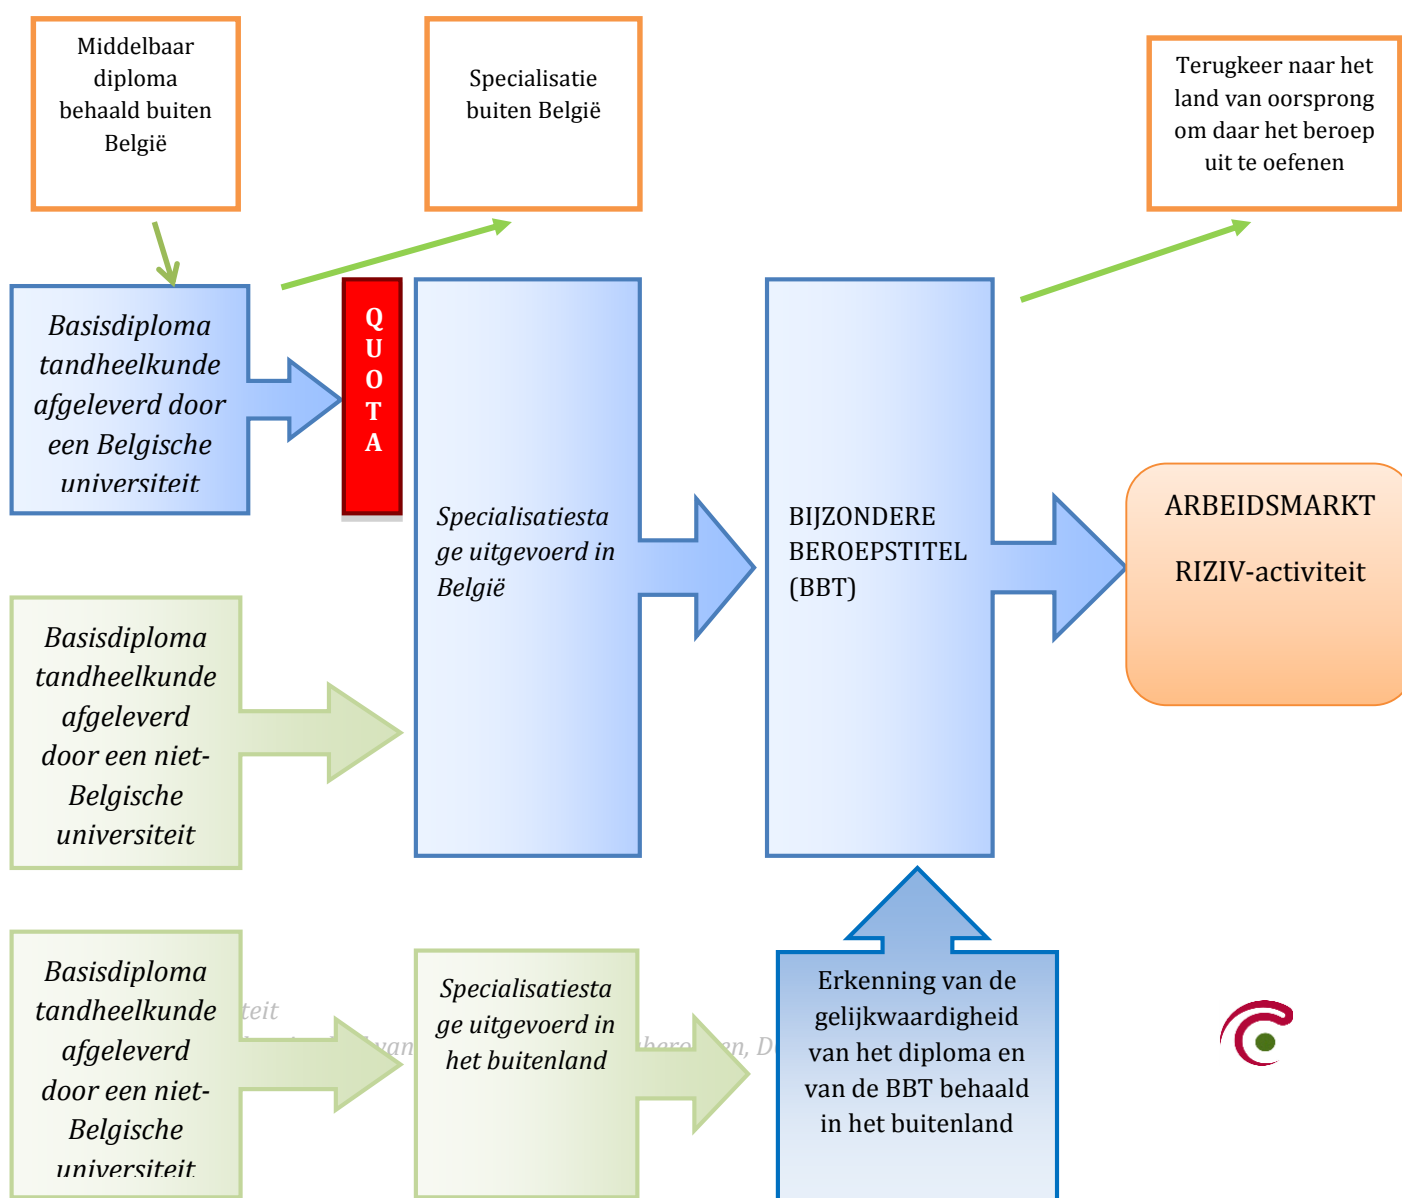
Middelbaar diploma behaald buiten België

Specialisatie buiten België

Terugkeer naar het land van oorsprong om daar het beroep uit te oefenen

Basisdiploma tandheelkunde afgeleverd door een Belgische universiteit

QUOTA

Specialisatiestage uitgevoerd in België

BIJZONDERE BEROEPSTITEL (BBT)

ARBEIDSMARKT

RIZIV-activiteit

Basisdiploma tandheelkunde afgeleverd door een niet-Belgische universiteit

Basisdiploma tandheelkunde afgeleverd door een niet-Belgische universiteit

Specialisatiestage uitgevoerd in het buitenland

Erkenning van de gelijkwaardigheid van het diploma en van de BBT behaald in het buitenland